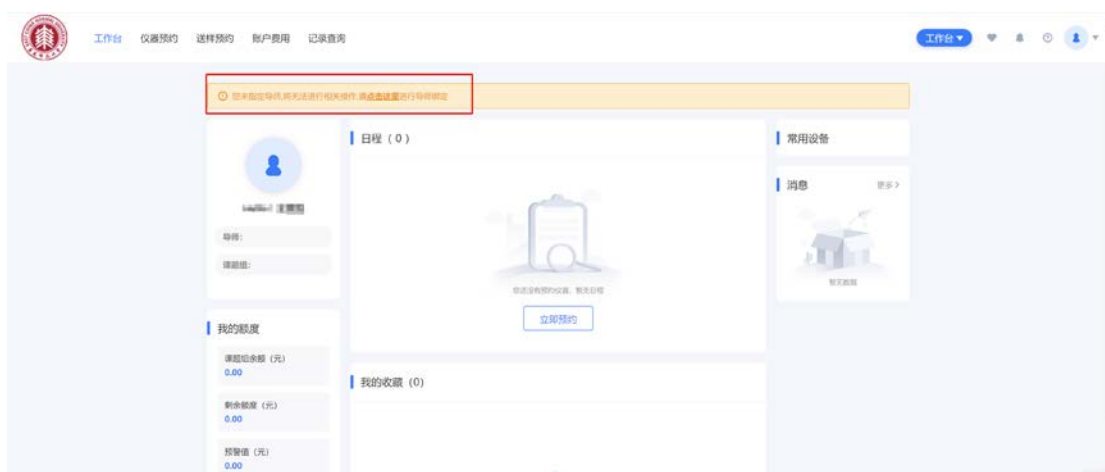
工作台 仪器预约 送样预约 账户费用 记录查询

工作台 ▾

您未指定导师,将无法进行相关操作,请点击这里进行导师绑定

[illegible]

导师:

课题组:

日程（0）

您还没有预约仪器，暂无日程

立即预约

常用设备

消息

更多 >

暂无数据

我的额度

课题组余额（元）
0.00

剩余额度（元）
0.00

预警值（元）
0.00

我的收藏（0）